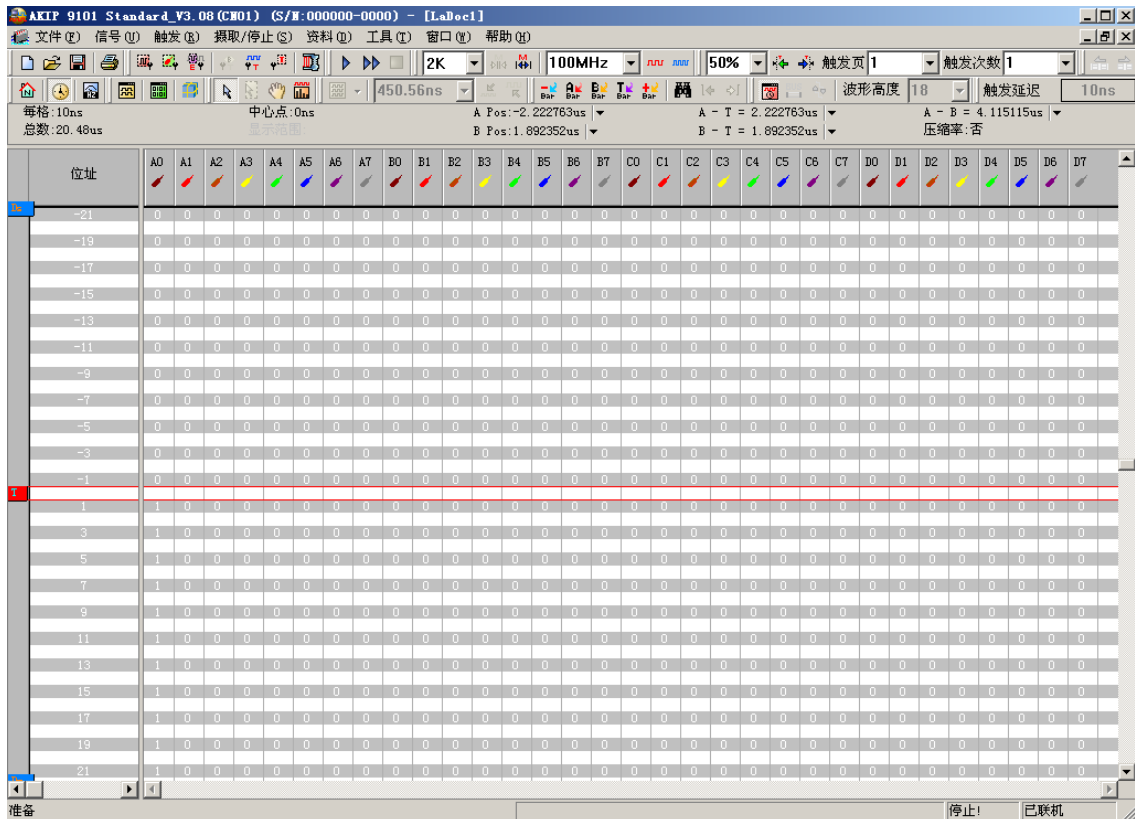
AKIP 9101 Standard_V3.08(CH01) (S/N:000000-0000) - [LaDoc1]

文件(F) 信号(U) 触发(R) 撷取/停止(S) 资料(D) 工具(T) 窗口(W) 帮助(H)

2K 100MHz 50% 触发页 1 触发次数 1

450.56ns 波形高度 18 触发延迟 10ns

每格:10ns
总数:20.48us

中心点:0ns
显示范围:

A Pos:-2.222763us
B Pos:1.892352us

A - T = 2.222763us
B - T = 1.892352us

A - B = 4.115115us
压缩率:否

| 位址 | A0 | A1 | A2 | A3 | A4 | A5 | A6 | A7 | B0 | B1 | B2 | B3 | B4 | B5 | B6 | B7 | C0 | C1 | C2 | C3 | C4 | C5 | C6 | C7 | D0 | D1 | D2 | D3 | D4 | D5 | D6 | D7 |
|---|---|---|---|---|---|---|---|---|---|---|---|---|---|---|---|---|---|---|---|---|---|---|---|---|---|---|---|---|---|---|---|---|
| -21 | 0 | 0 | 0 | 0 | 0 | 0 | 0 | 0 | 0 | 0 | 0 | 0 | 0 | 0 | 0 | 0 | 0 | 0 | 0 | 0 | 0 | 0 | 0 | 0 | 0 | 0 | 0 | 0 | 0 | 0 | 0 | 0 |
| -19 | 0 | 0 | 0 | 0 | 0 | 0 | 0 | 0 | 0 | 0 | 0 | 0 | 0 | 0 | 0 | 0 | 0 | 0 | 0 | 0 | 0 | 0 | 0 | 0 | 0 | 0 | 0 | 0 | 0 | 0 | 0 | 0 |
| -17 | 0 | 0 | 0 | 0 | 0 | 0 | 0 | 0 | 0 | 0 | 0 | 0 | 0 | 0 | 0 | 0 | 0 | 0 | 0 | 0 | 0 | 0 | 0 | 0 | 0 | 0 | 0 | 0 | 0 | 0 | 0 | 0 |
| -15 | 0 | 0 | 0 | 0 | 0 | 0 | 0 | 0 | 0 | 0 | 0 | 0 | 0 | 0 | 0 | 0 | 0 | 0 | 0 | 0 | 0 | 0 | 0 | 0 | 0 | 0 | 0 | 0 | 0 | 0 | 0 | 0 |
| -13 | 0 | 0 | 0 | 0 | 0 | 0 | 0 | 0 | 0 | 0 | 0 | 0 | 0 | 0 | 0 | 0 | 0 | 0 | 0 | 0 | 0 | 0 | 0 | 0 | 0 | 0 | 0 | 0 | 0 | 0 | 0 | 0 |
| -11 | 0 | 0 | 0 | 0 | 0 | 0 | 0 | 0 | 0 | 0 | 0 | 0 | 0 | 0 | 0 | 0 | 0 | 0 | 0 | 0 | 0 | 0 | 0 | 0 | 0 | 0 | 0 | 0 | 0 | 0 | 0 | 0 |
| -9 | 0 | 0 | 0 | 0 | 0 | 0 | 0 | 0 | 0 | 0 | 0 | 0 | 0 | 0 | 0 | 0 | 0 | 0 | 0 | 0 | 0 | 0 | 0 | 0 | 0 | 0 | 0 | 0 | 0 | 0 | 0 | 0 |
| -7 | 0 | 0 | 0 | 0 | 0 | 0 | 0 | 0 | 0 | 0 | 0 | 0 | 0 | 0 | 0 | 0 | 0 | 0 | 0 | 0 | 0 | 0 | 0 | 0 | 0 | 0 | 0 | 0 | 0 | 0 | 0 | 0 |
| -5 | 0 | 0 | 0 | 0 | 0 | 0 | 0 | 0 | 0 | 0 | 0 | 0 | 0 | 0 | 0 | 0 | 0 | 0 | 0 | 0 | 0 | 0 | 0 | 0 | 0 | 0 | 0 | 0 | 0 | 0 | 0 | 0 |
| -3 | 0 | 0 | 0 | 0 | 0 | 0 | 0 | 0 | 0 | 0 | 0 | 0 | 0 | 0 | 0 | 0 | 0 | 0 | 0 | 0 | 0 | 0 | 0 | 0 | 0 | 0 | 0 | 0 | 0 | 0 | 0 | 0 |
| -1 | 0 | 0 | 0 | 0 | 0 | 0 | 0 | 0 | 0 | 0 | 0 | 0 | 0 | 0 | 0 | 0 | 0 | 0 | 0 | 0 | 0 | 0 | 0 | 0 | 0 | 0 | 0 | 0 | 0 | 0 | 0 | 0 |
| 1 | 1 | 0 | 0 | 0 | 0 | 0 | 0 | 0 | 0 | 0 | 0 | 0 | 0 | 0 | 0 | 0 | 0 | 0 | 0 | 0 | 0 | 0 | 0 | 0 | 0 | 0 | 0 | 0 | 0 | 0 | 0 | 0 |
| 3 | 1 | 0 | 0 | 0 | 0 | 0 | 0 | 0 | 0 | 0 | 0 | 0 | 0 | 0 | 0 | 0 | 0 | 0 | 0 | 0 | 0 | 0 | 0 | 0 | 0 | 0 | 0 | 0 | 0 | 0 | 0 | 0 |
| 5 | 1 | 0 | 0 | 0 | 0 | 0 | 0 | 0 | 0 | 0 | 0 | 0 | 0 | 0 | 0 | 0 | 0 | 0 | 0 | 0 | 0 | 0 | 0 | 0 | 0 | 0 | 0 | 0 | 0 | 0 | 0 | 0 |
| 7 | 1 | 0 | 0 | 0 | 0 | 0 | 0 | 0 | 0 | 0 | 0 | 0 | 0 | 0 | 0 | 0 | 0 | 0 | 0 | 0 | 0 | 0 | 0 | 0 | 0 | 0 | 0 | 0 | 0 | 0 | 0 | 0 |
| 9 | 1 | 0 | 0 | 0 | 0 | 0 | 0 | 0 | 0 | 0 | 0 | 0 | 0 | 0 | 0 | 0 | 0 | 0 | 0 | 0 | 0 | 0 | 0 | 0 | 0 | 0 | 0 | 0 | 0 | 0 | 0 | 0 |
| 11 | 1 | 0 | 0 | 0 | 0 | 0 | 0 | 0 | 0 | 0 | 0 | 0 | 0 | 0 | 0 | 0 | 0 | 0 | 0 | 0 | 0 | 0 | 0 | 0 | 0 | 0 | 0 | 0 | 0 | 0 | 0 | 0 |
| 13 | 1 | 0 | 0 | 0 | 0 | 0 | 0 | 0 | 0 | 0 | 0 | 0 | 0 | 0 | 0 | 0 | 0 | 0 | 0 | 0 | 0 | 0 | 0 | 0 | 0 | 0 | 0 | 0 | 0 | 0 | 0 | 0 |
| 15 | 1 | 0 | 0 | 0 | 0 | 0 | 0 | 0 | 0 | 0 | 0 | 0 | 0 | 0 | 0 | 0 | 0 | 0 | 0 | 0 | 0 | 0 | 0 | 0 | 0 | 0 | 0 | 0 | 0 | 0 | 0 | 0 |
| 17 | 1 | 0 | 0 | 0 | 0 | 0 | 0 | 0 | 0 | 0 | 0 | 0 | 0 | 0 | 0 | 0 | 0 | 0 | 0 | 0 | 0 | 0 | 0 | 0 | 0 | 0 | 0 | 0 | 0 | 0 | 0 | 0 |
| 19 | 1 | 0 | 0 | 0 | 0 | 0 | 0 | 0 | 0 | 0 | 0 | 0 | 0 | 0 | 0 | 0 | 0 | 0 | 0 | 0 | 0 | 0 | 0 | 0 | 0 | 0 | 0 | 0 | 0 | 0 | 0 | 0 |
| 21 | 1 | 0 | 0 | 0 | 0 | 0 | 0 | 0 | 0 | 0 | 0 | 0 | 0 | 0 | 0 | 0 | 0 | 0 | 0 | 0 | 0 | 0 | 0 | 0 | 0 | 0 | 0 | 0 | 0 | 0 | 0 | 0 |

准备 停止! 已联机